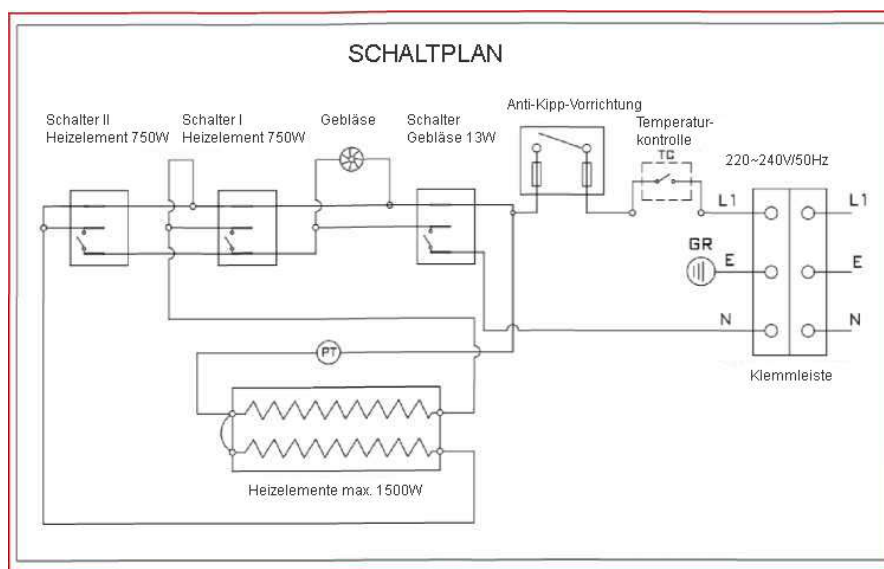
SCHALTPLAN

Schalter II
Heizelement 750W

Schalter I
Heizelement 750W

Gebläse

Schalter
Gebläse 13W

Anti-Kipp-Vorrichtung

Temperaturkontrolle

TC

220~240V/50Hz

L1

L1

GR

E

E

N

N

PT

Klemmleiste

Heizelemente max. 1500W